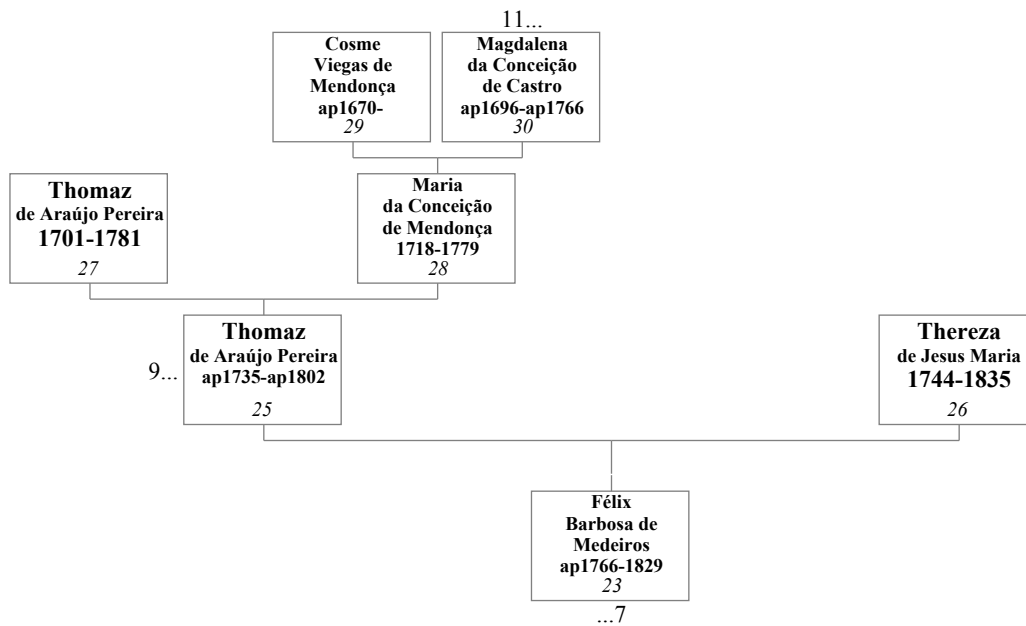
11...

Cosme Viegas de Mendonça ap1670- 29

Magdalena da Conceição de Castro ap1696-ap1766 30

Thomaz de Araújo Pereira 1701-1781 27

Maria da Conceição de Mendonça 1718-1779 28

9...

Thomaz de Araújo Pereira ap1735-ap1802 25

Thereza de Jesus Maria 1744-1835 26

Félix Barbosa de Medeiros ap1766-1829 23

...7